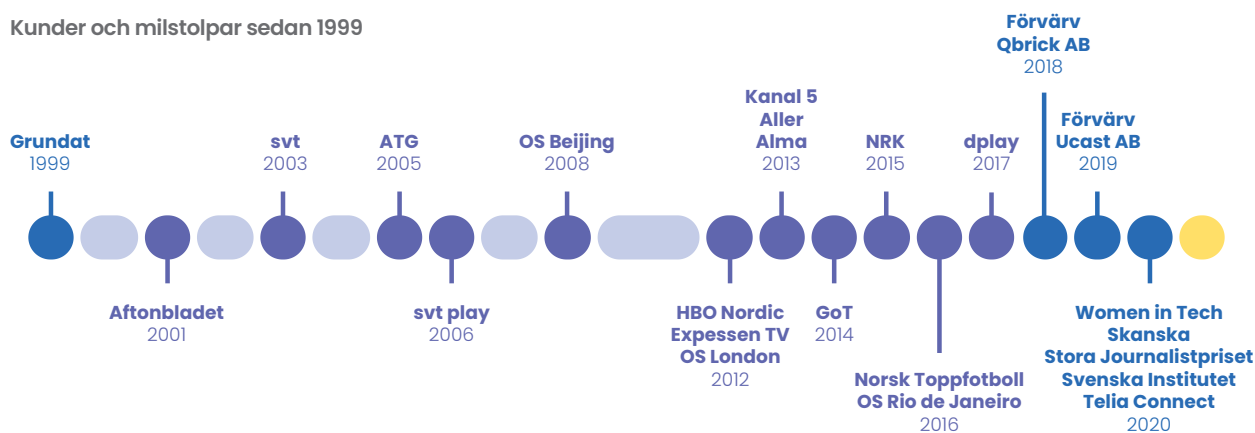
Kunder och milstolpar sedan 1999

Grundat
1999

Aftonbladet
2001

svt
2003

ATG
2005

svt play
2006

OS Beijing
2008

HBO Nordic
Expessen TV
OS London
2012

Kanal 5
Aller
Alma
2013

GoT
2014

NRK
2015

Norsk Toppfotboll
OS Rio de Janeiro
2016

dplay
2017

Förvärv
Qbrick AB
2018

Förvärv
Ucast AB
2019

Women in Tech
Skanska
Stora Journalistpriset
Svenska Institutet
Telia Connect
2020